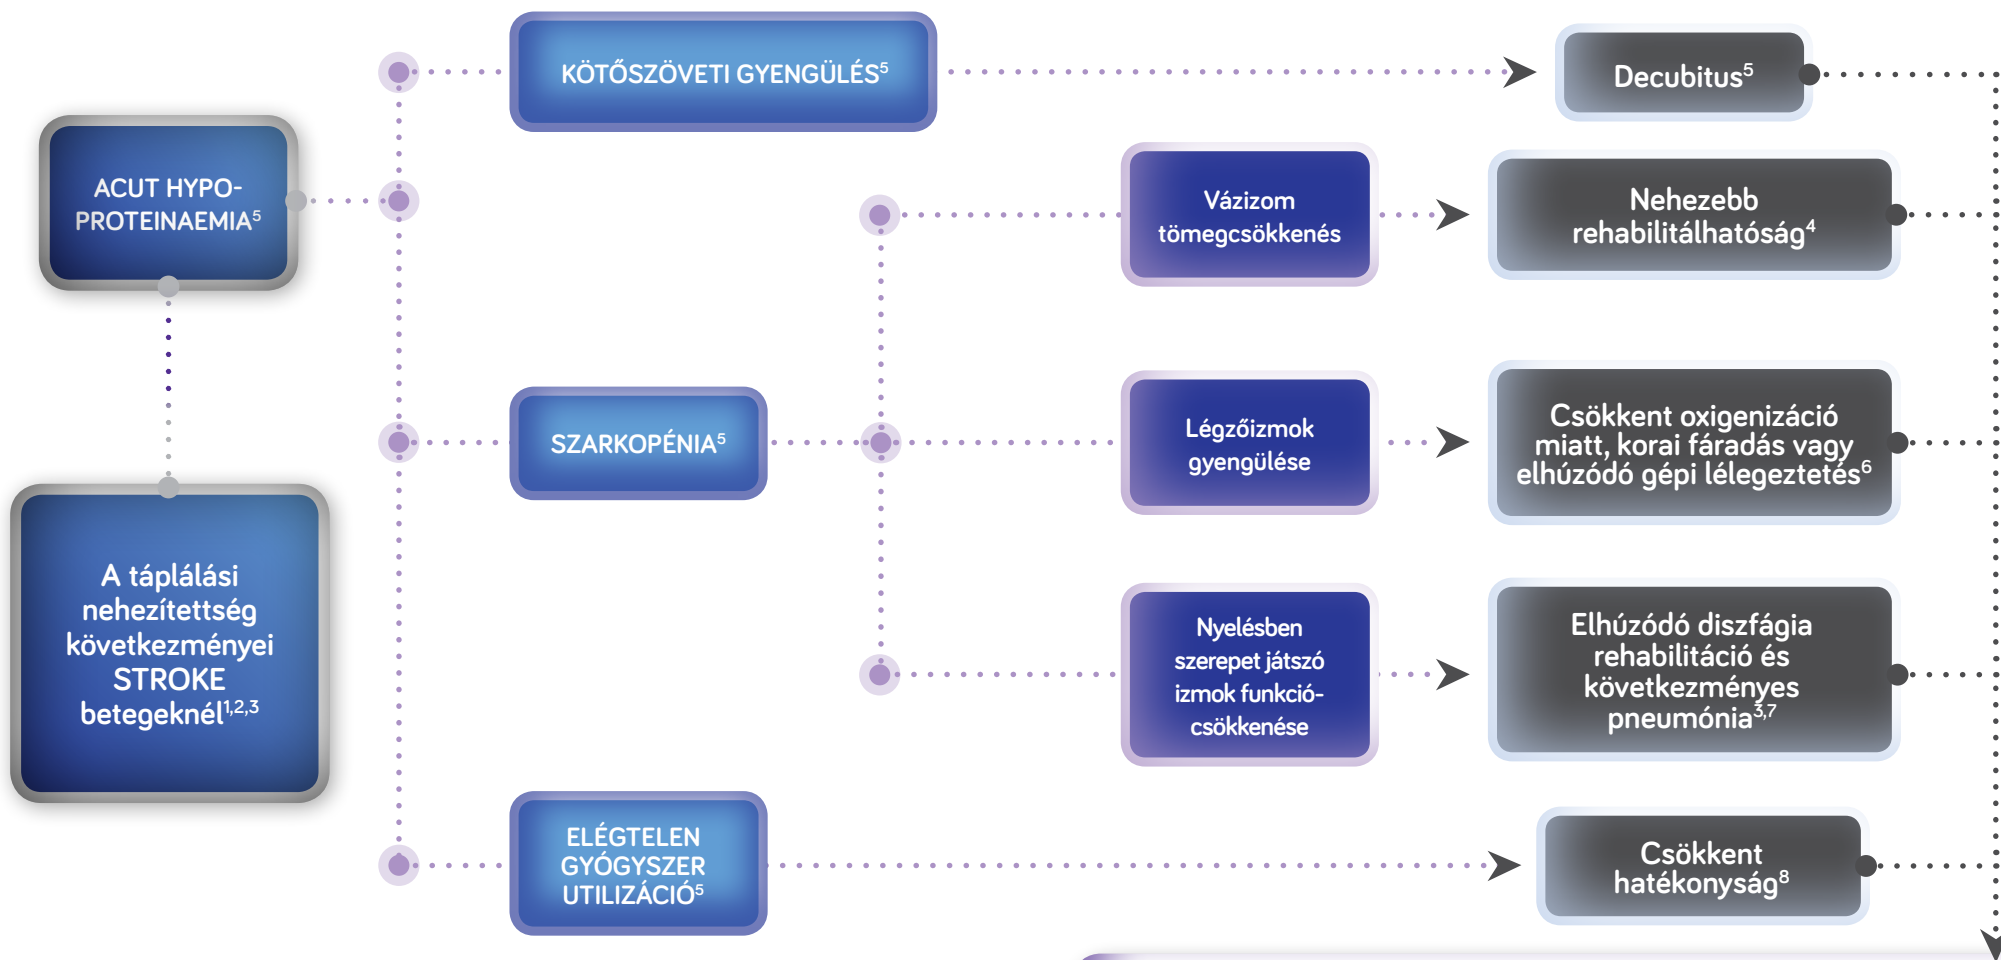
ACUT HYPOPROTEINAEMIA$^5$

A táplálási nehezítettség következményei STROKE betegeknél$^{1,2,3}$

KÖTŐSZÖVETI GYENGÜLÉS$^5$

SZARKOPÉNIA$^5$

ELÉGTELEN GYÓGYSZER UTILIZÁCIÓ$^5$

Vázizom tömegcsökkenés

Légzőizmok gyengülése

Nyelésben szerepet játszó izmok funkciócsökkenése

Decubitus$^5$

Nehezebb rehabilitálhatóság$^4$

Csökkent oxigenizáció miatt, korai fáradás vagy elhúzódó gépi lélegeztetés$^6$

Elhúzódó diszfágia rehabilitáció és következményes pneumónia$^{3,7}$

Csökkent hatékonyság$^8$